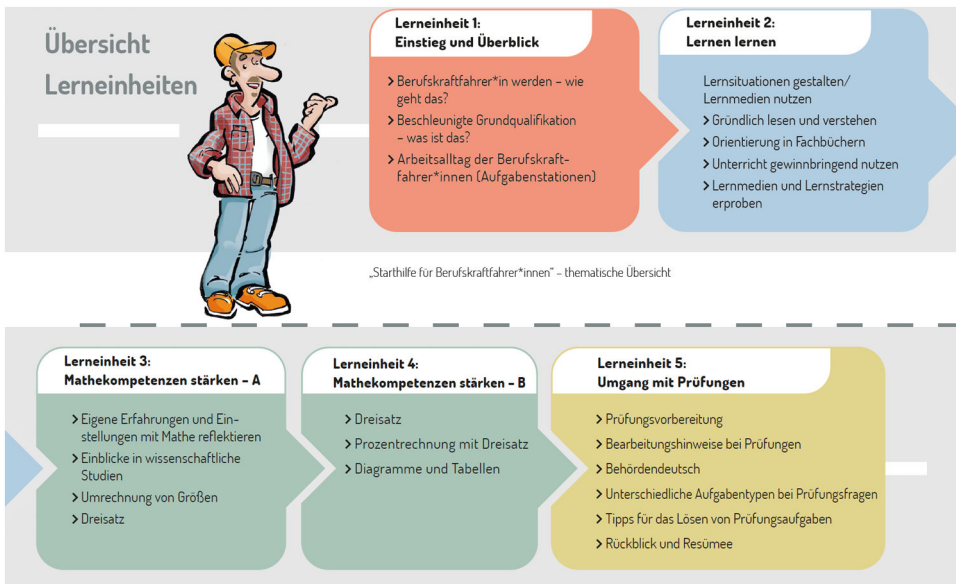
Übersicht Lerneinheiten

Lerneinheit 1:
Einstieg und Überblick

› Berufskraftfahrer*in werden – wie geht das?
› Beschleunigte Grundqualifikation – was ist das?
› Arbeitsalltag der Berufskraftfahrer*innen (Aufgabenstationen)

Lerneinheit 2:
Lernen lernen

Lernsituationen gestalten/ Lernmedien nutzen
› Gründlich lesen und verstehen
› Orientierung in Fachbüchern
› Unterricht gewinnbringend nutzen
› Lernmedien und Lernstrategien erproben

„Starthilfe für Berufskraftfahrer*innen" – thematische Übersicht

Lerneinheit 3:
Mathekompetenzen stärken – A

› Eigene Erfahrungen und Einstellungen mit Mathe reflektieren
› Einblicke in wissenschaftliche Studien
› Umrechnung von Größen
› Dreisatz

Lerneinheit 4:
Mathekompetenzen stärken – B

› Dreisatz
› Prozentrechnung mit Dreisatz
› Diagramme und Tabellen

Lerneinheit 5:
Umgang mit Prüfungen

› Prüfungsvorbereitung
› Bearbeitungshinweise bei Prüfungen
› Behördendeutsch
› Unterschiedliche Aufgabentypen bei Prüfungsfragen
› Tipps für das Lösen von Prüfungsaufgaben
› Rückblick und Resümee